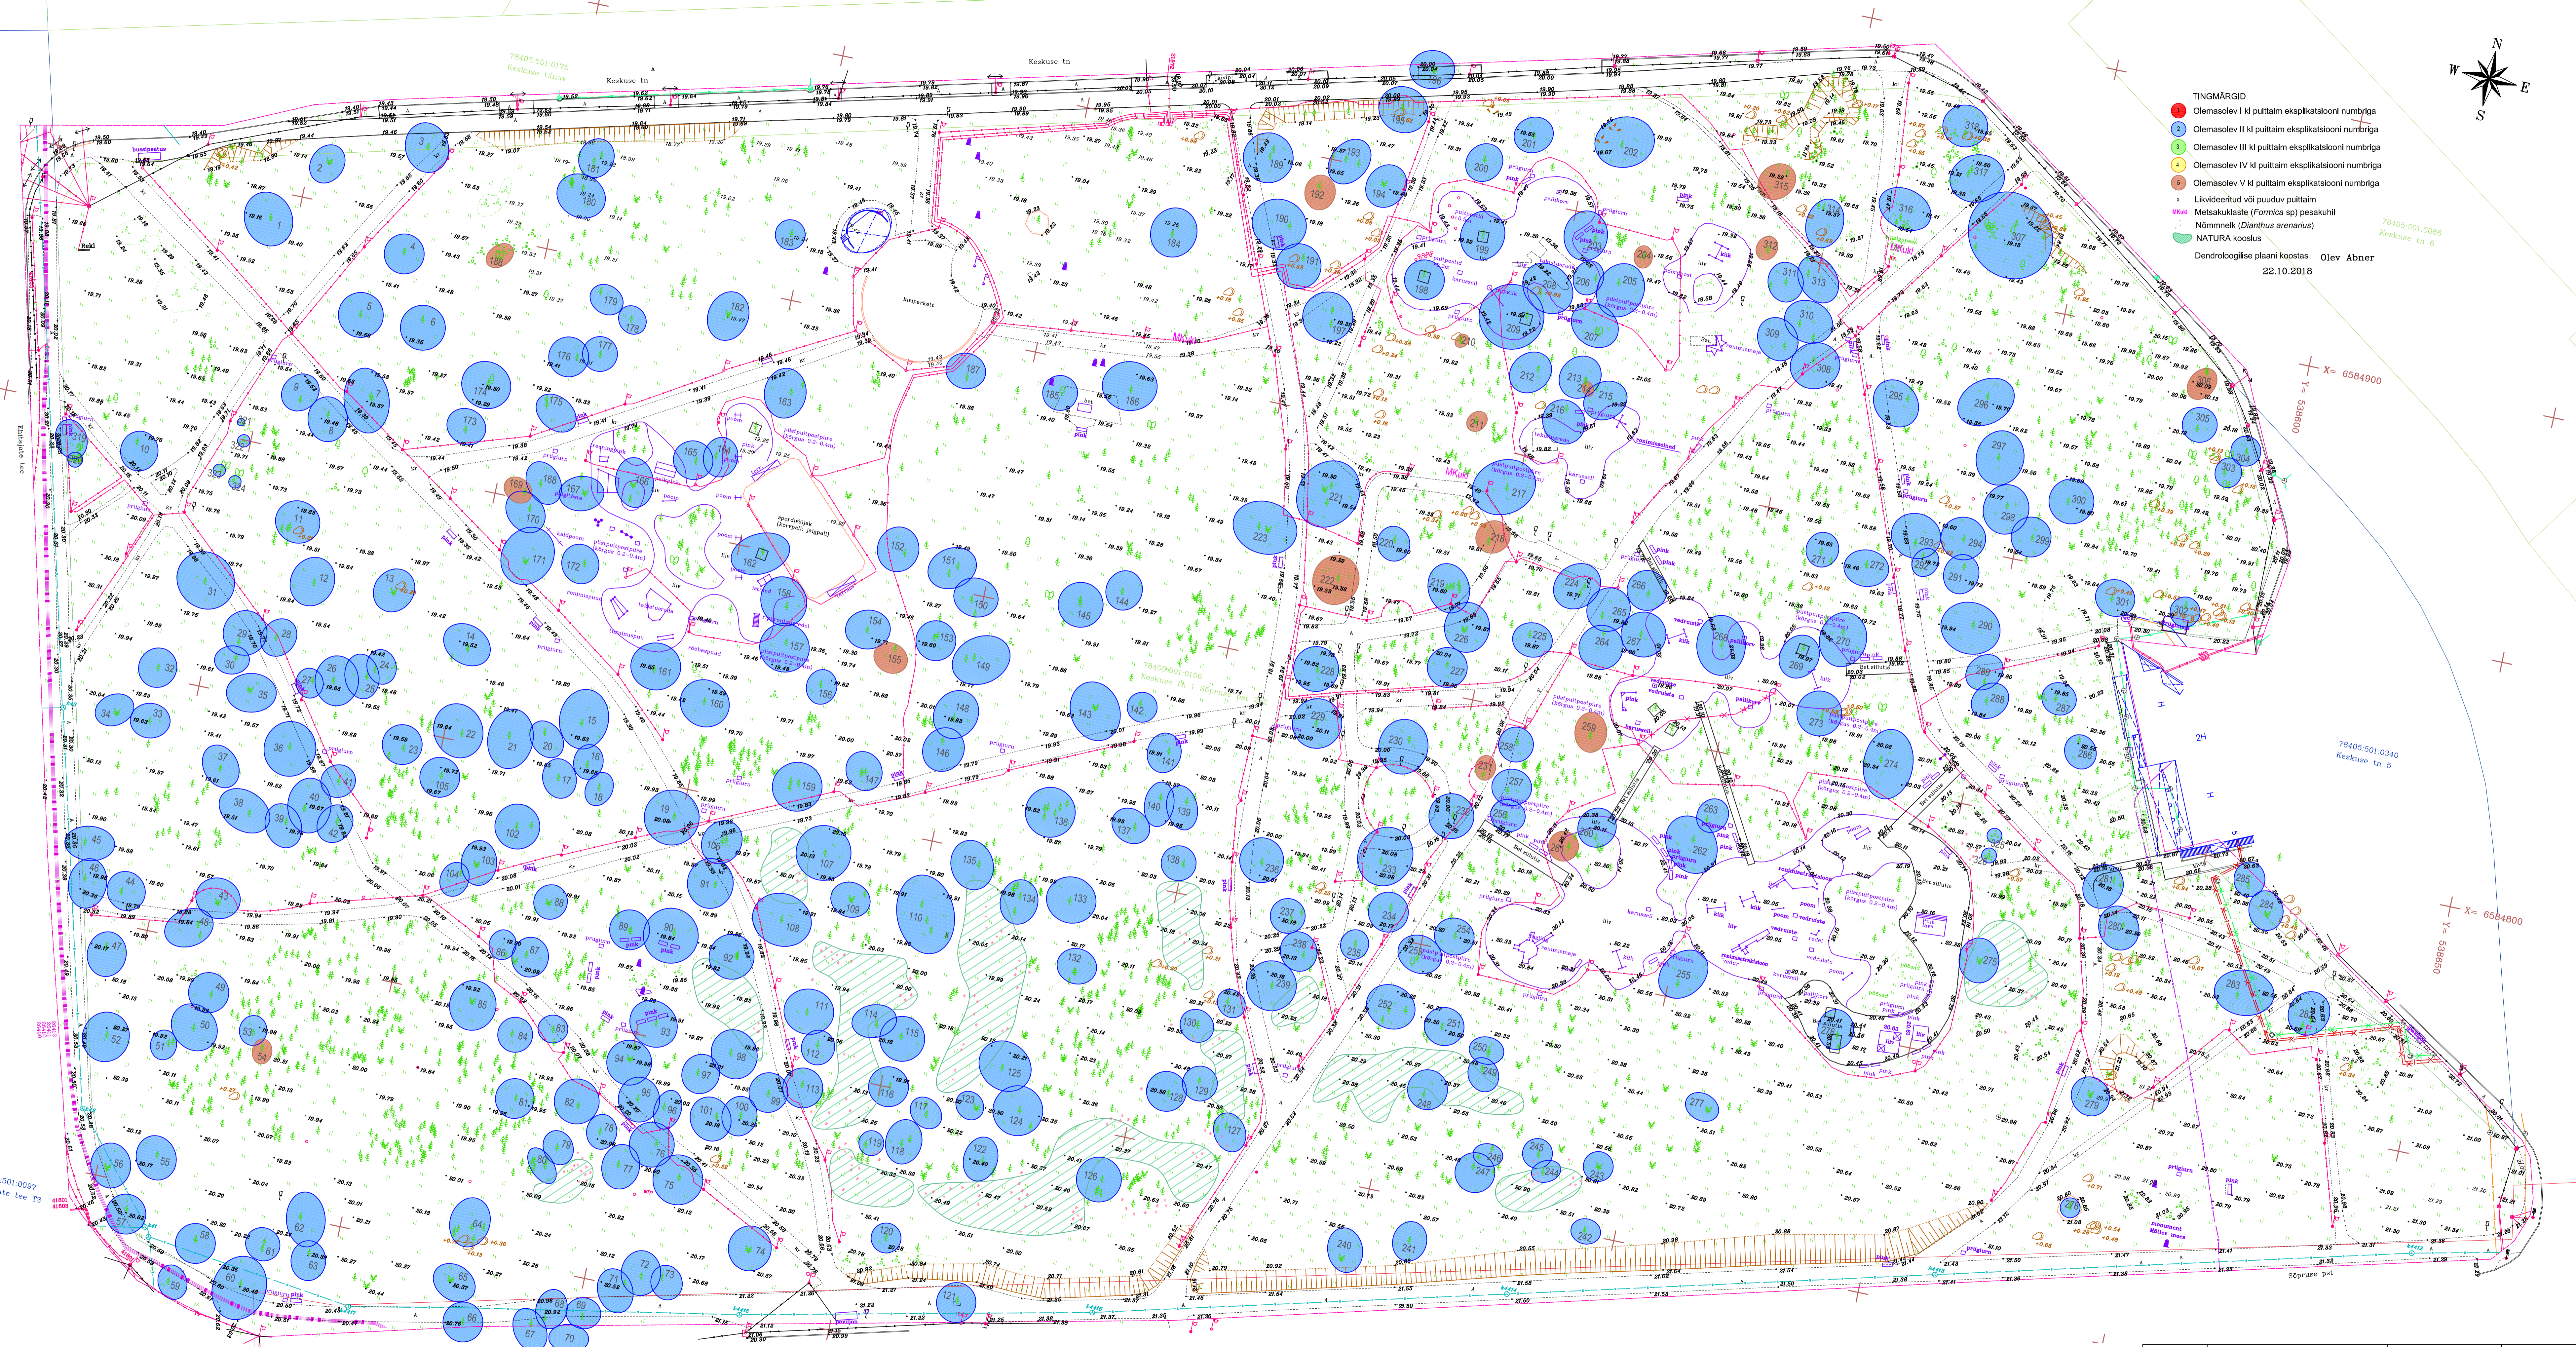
TINGMÄRGID
Olemasolev I kl puittaim ekspikatsiooni numbriga
Olemasolev II kl puittaim ekspikatsiooni numbriga
Olemasolev III kl puittaim ekspikatsiooni numbriga
Olemasolev IV kl puittaim ekspikatsiooni numbriga
Olemasolev V kl puittaim ekspikatsiooni numbriga
Likvideeritud või puuduv puittaim
Metsakuklaste (Formica sp) pesakuhil
Nõmmnelk (Dianthus arenarius)
NATURA kooslus
Dendroloogilise plaani koostas Olev Abner
22.10.2018

N
E
S
W

Keskuse tn
Keskuse tn
78405:501:0175 Keskuse tänav
78405:501:0006 Keskuse tn 8
78405:501:0340 Keskuse tn 5
78405:501:0100 Keskuse tn 1 Sõpruse
Sõpruse pst
Ehitajate tee
X= 6584900
Y= 538600
X= 6584800
Y= 538650
kiviparkett
spordiväljak (korvpall, jalgpall)
bussipeatus
Reki
monument Mõtter mees
puitpostid
puitpuitpostpiire (kõrgus 0.2-0.4m)
prügiurn
pink
karussell
liiv
rooniminaja